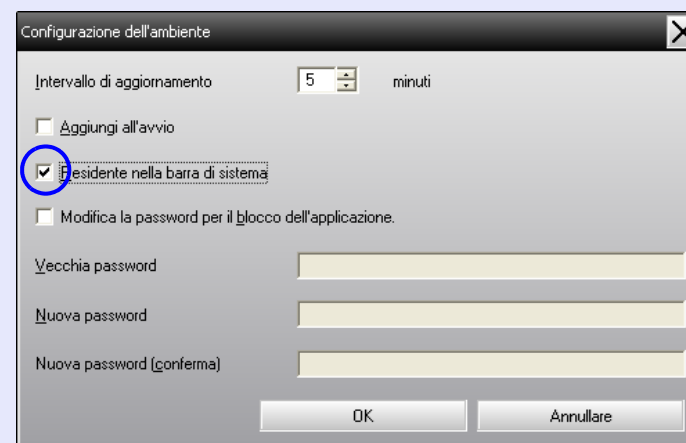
Configurazione dell'ambiente

Intervallo di aggiornamento 5 minuti

Aggiungi all'avvio

Residente nella barra di sistema

Modifica la password per il blocco dell'applicazione.

Vecchia password

Nuova password

Nuova password (conferma)

OK

Annullare